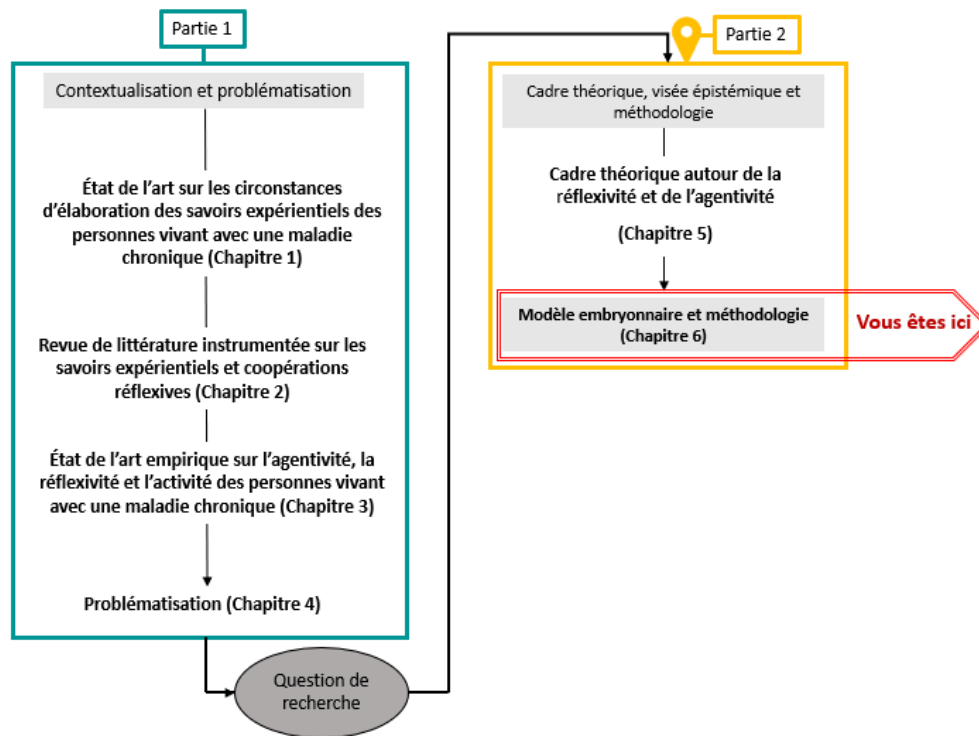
Partie 1

Contextualisation et problématisation

État de l'art sur les circonstances d'élaboration des savoirs expérientiels des personnes vivant avec une maladie chronique (Chapitre 1)

Revue de littérature instrumentée sur les savoirs expérientiels et coopérations réflexives (Chapitre 2)

État de l'art empirique sur l'agentivité, la réflexivité et l'activité des personnes vivant avec une maladie chronique (Chapitre 3)

Problématisation (Chapitre 4)

Question de recherche

Partie 2

Cadre théorique, visée épistémique et méthodologie

Cadre théorique autour de la réflexivité et de l'agentivité

(Chapitre 5)

Modèle embryonnaire et méthodologie (Chapitre 6)

Vous êtes ici